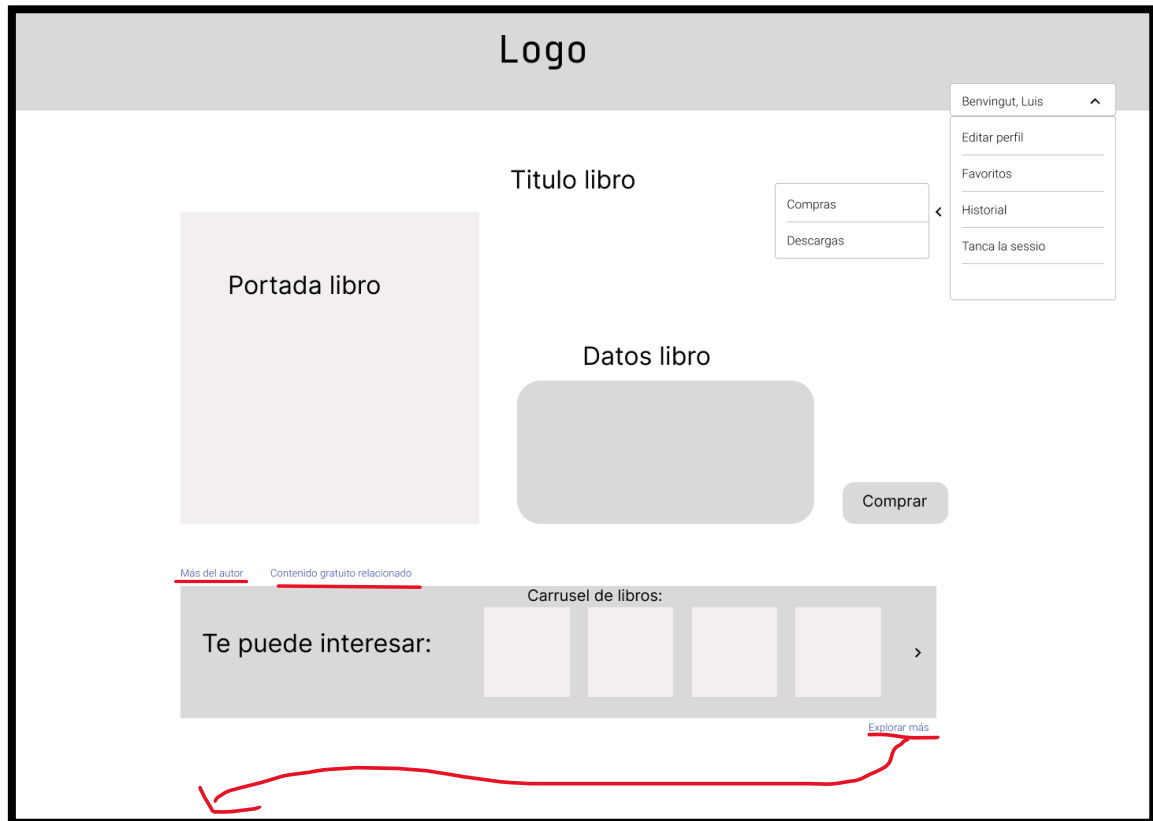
Logo

Benvingut, Luis

Editar perfil

Favoritos

Historial

Tanca la sessio

Compras

Descargas

Titulo libro

Portada libro

Datos libro

Comprar

Más del autor

Contenido gratuito relacionado

Carrusel de libros:

Te puede interesar:

Explorar más